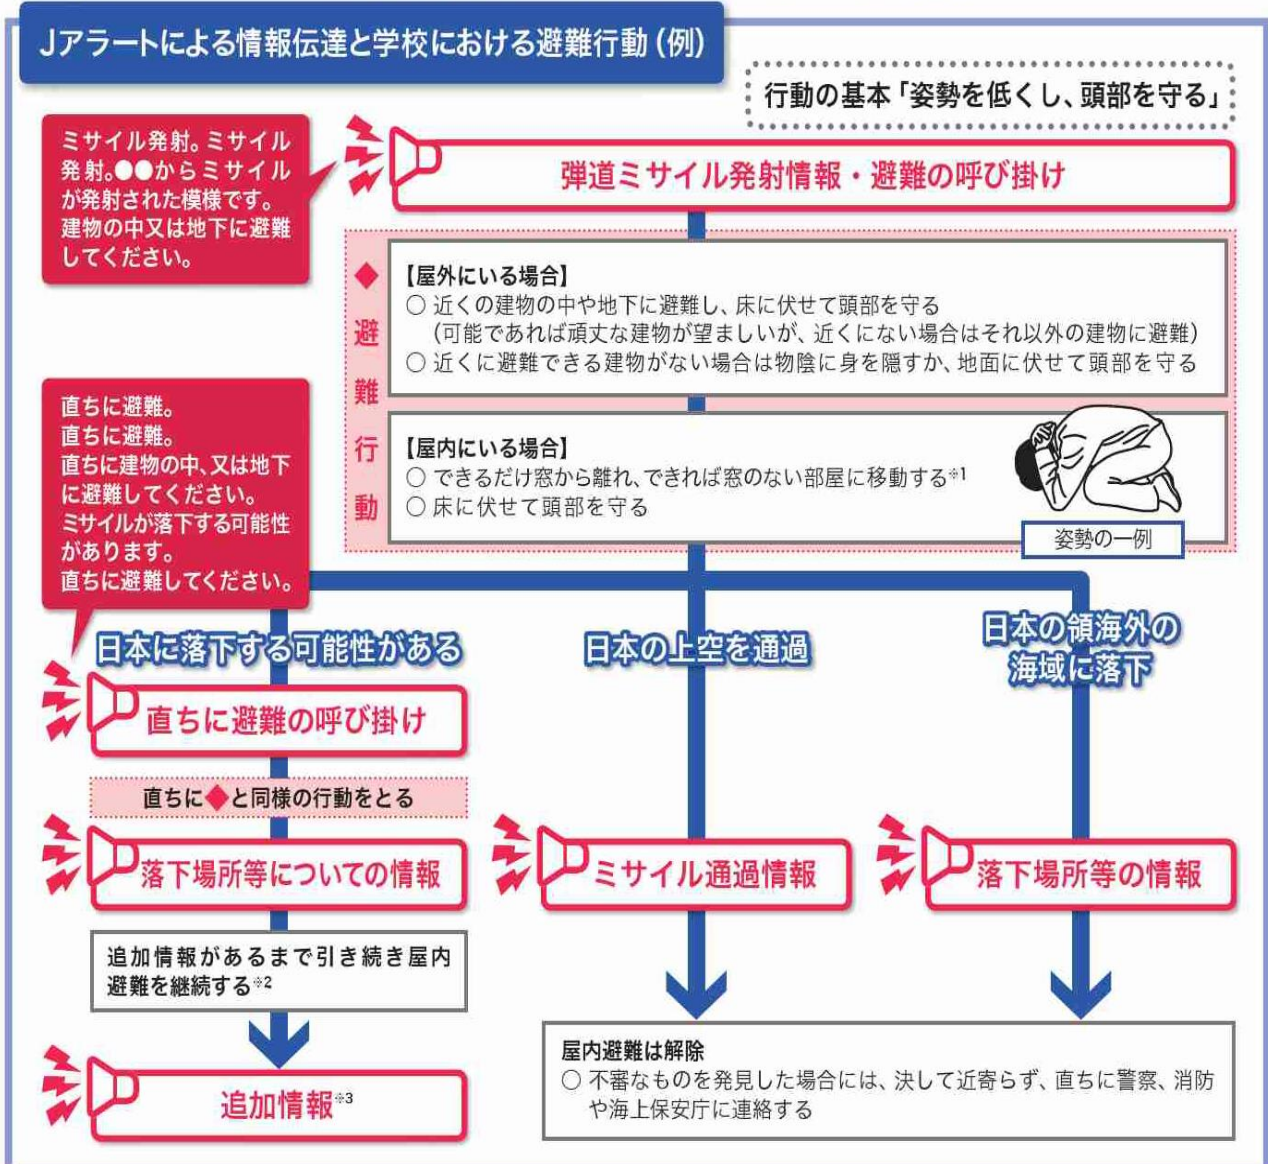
Jアラートによる情報伝達と学校における避難行動（例）

行動の基本「姿勢を低くし、頭部を守る」

ミサイル発射。ミサイル発射。●●からミサイルが発射された模様です。建物の中又は地下に避難してください。

弾道ミサイル発射情報・避難の呼び掛け

◆避難行動

【屋外にいる場合】
○ 近くの建物の中や地下に避難し、床に伏せて頭部を守る
（可能であれば頑丈な建物が望ましいが、近くにない場合はそれ以外の建物に避難）
○ 近くに避難できる建物がない場合は物陰に身を隠すか、地面に伏せて頭部を守る

【屋内にいる場合】
○ できるだけ窓から離れ、できれば窓のない部屋に移動する※1
○ 床に伏せて頭部を守る

姿勢の一例

直ちに避難。
直ちに避難。
直ちに建物の中、又は地下に避難してください。
ミサイルが落下する可能性があります。
直ちに避難してください。

日本に落下する可能性がある

日本の上空を通過

日本の領海外の海域に落下

直ちに避難の呼び掛け

直ちに◆と同様の行動をとる

落下場所等についての情報

ミサイル通過情報

落下場所等の情報

追加情報があるまで引き続き屋内避難を継続する※2

追加情報※3

屋内避難は解除
○ 不審なものを発見した場合には、決して近寄らず、直ちに警察、消防や海上保安庁に連絡する